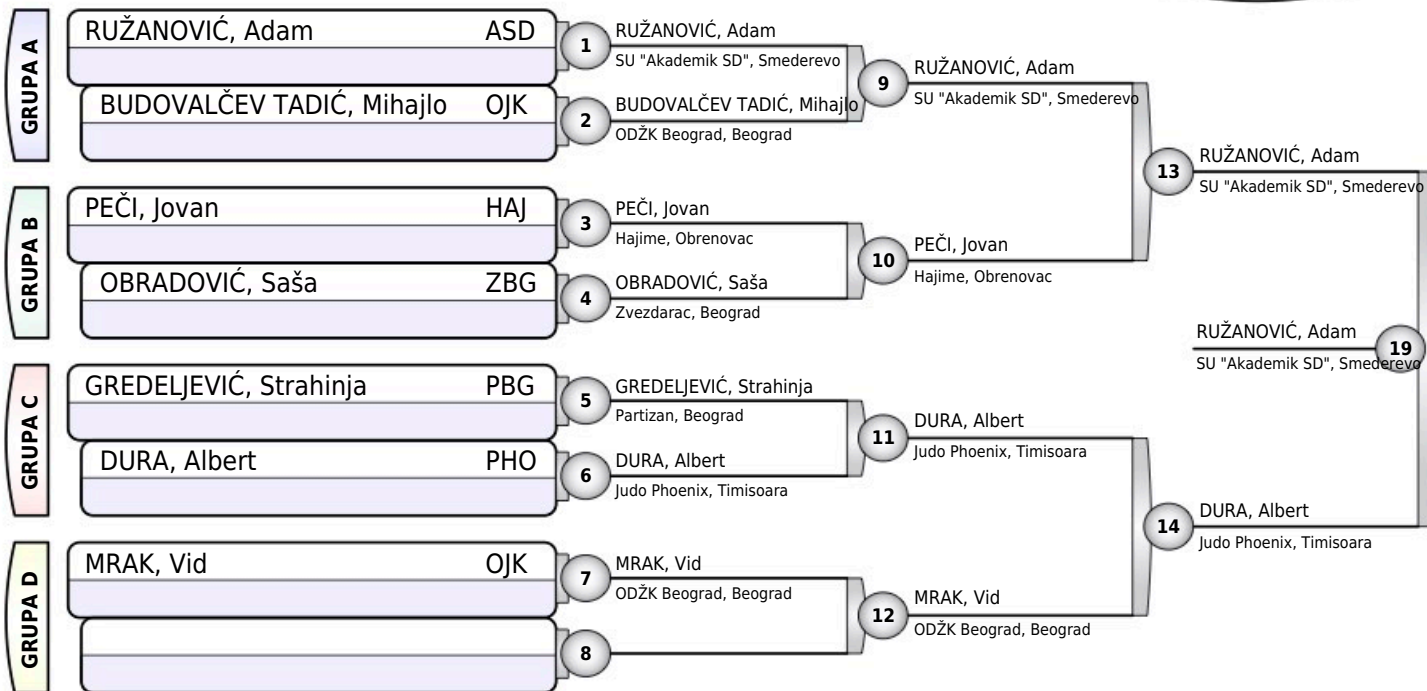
GRUPA A

RUŽANOVIĆ, Adam ASD

BUDOVALČEV TADIĆ, Mihajlo OJK

GRUPA B

PEČI, Jovan HAJ

OBRADOVIĆ, Saša ZBG

GRUPA C

GREDELJEVIĆ, Strahinja PBG

DURA, Albert PHO

GRUPA D

MRAK, Vid OJK

1 RUŽANOVIĆ, Adam
SU "Akademik SD", Smederevo

2 BUDOVALČEV TADIĆ, Mihajlo
ODŽK Beograd, Beograd

3 PEČI, Jovan
Hajime, Obrenovac

4 OBRADOVIĆ, Saša
Zvezdarac, Beograd

5 GREDELJEVIĆ, Strahinja
Partizan, Beograd

6 DURA, Albert
Judo Phoenix, Timisoara

7 MRAK, Vid
ODŽK Beograd, Beograd

8

9 RUŽANOVIĆ, Adam
SU "Akademik SD", Smederevo

10 PEČI, Jovan
Hajime, Obrenovac

11 DURA, Albert
Judo Phoenix, Timisoara

12 MRAK, Vid
ODŽK Beograd, Beograd

13 RUŽANOVIĆ, Adam
SU "Akademik SD", Smederevo

14 DURA, Albert
Judo Phoenix, Timisoara

19 RUŽANOVIĆ, Adam
SU "Akademik SD", Smederevo